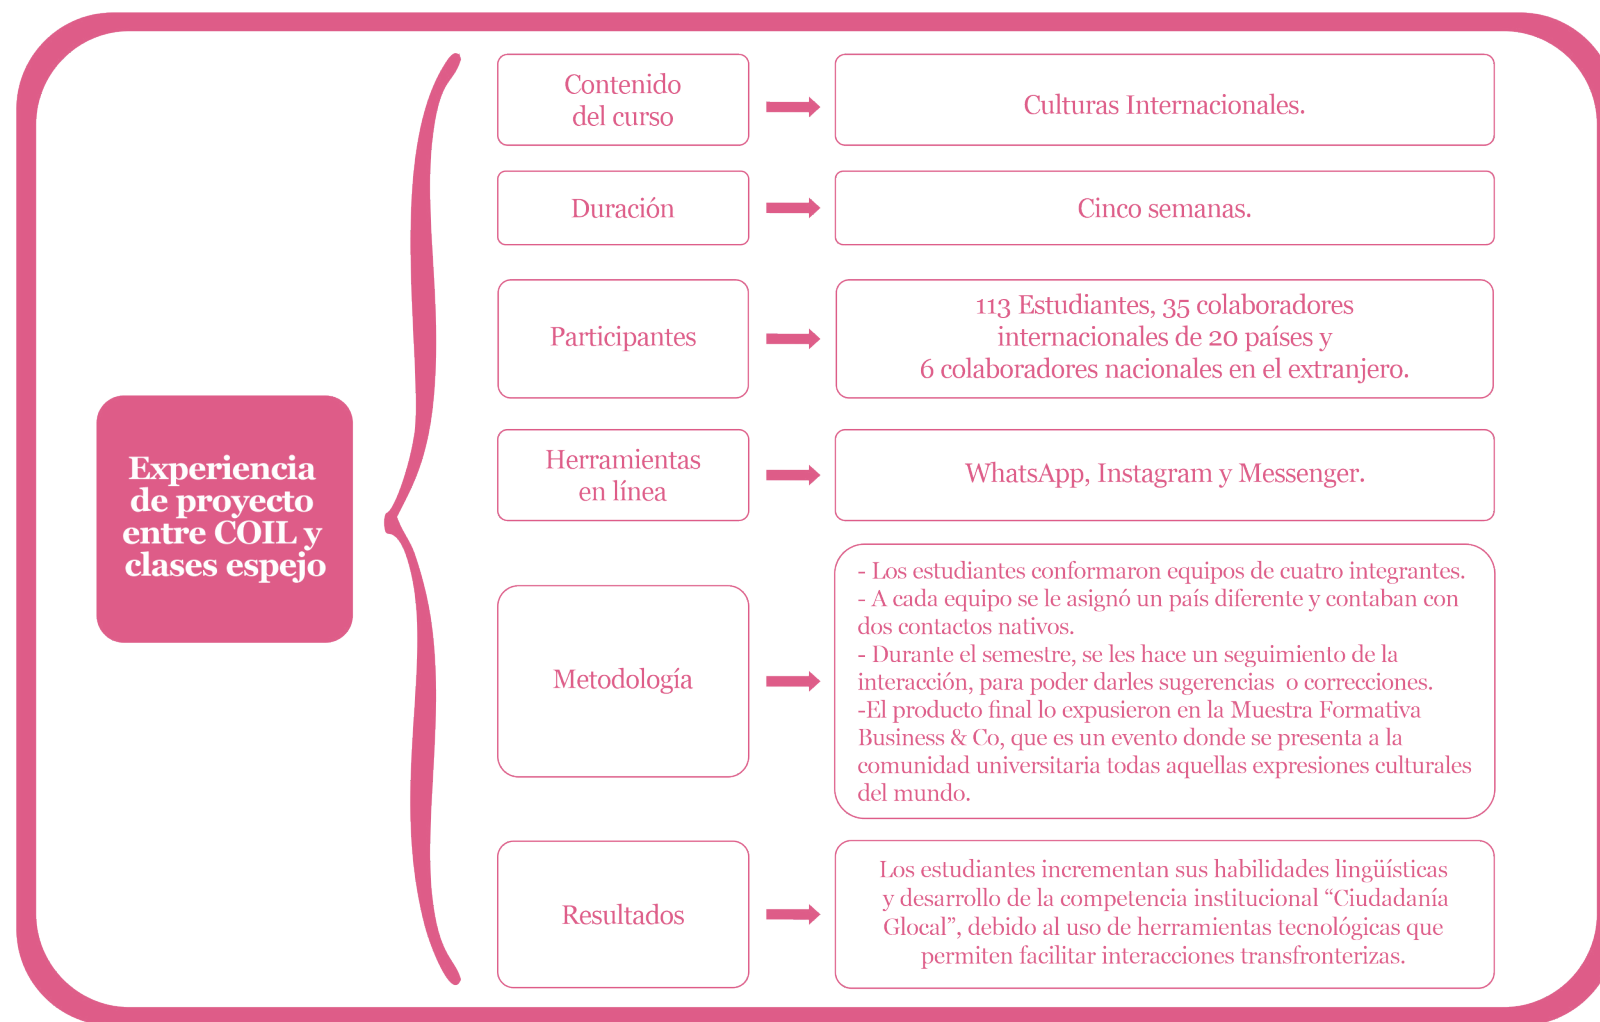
Experiencia de proyecto entre COIL y clases espejo

Contenido del curso

Culturas Internacionales.

Duración

Cinco semanas.

Participantes

113 Estudiantes, 35 colaboradores internacionales de 20 países y 6 colaboradores nacionales en el extranjero.

Herramientas en línea

WhatsApp, Instagram y Messenger.

Metodología

- Los estudiantes conformaron equipos de cuatro integrantes.
- A cada equipo se le asignó un país diferente y contaban con dos contactos nativos.
- Durante el semestre, se les hace un seguimiento de la interacción, para poder darles sugerencias o correcciones.
-El producto final lo expusieron en la Muestra Formativa Business & Co, que es un evento donde se presenta a la comunidad universitaria todas aquellas expresiones culturales del mundo.

Resultados

Los estudiantes incrementan sus habilidades lingüísticas y desarrollo de la competencia institucional “Ciudadanía Glocal”, debido al uso de herramientas tecnológicas que permiten facilitar interacciones transfronterizas.